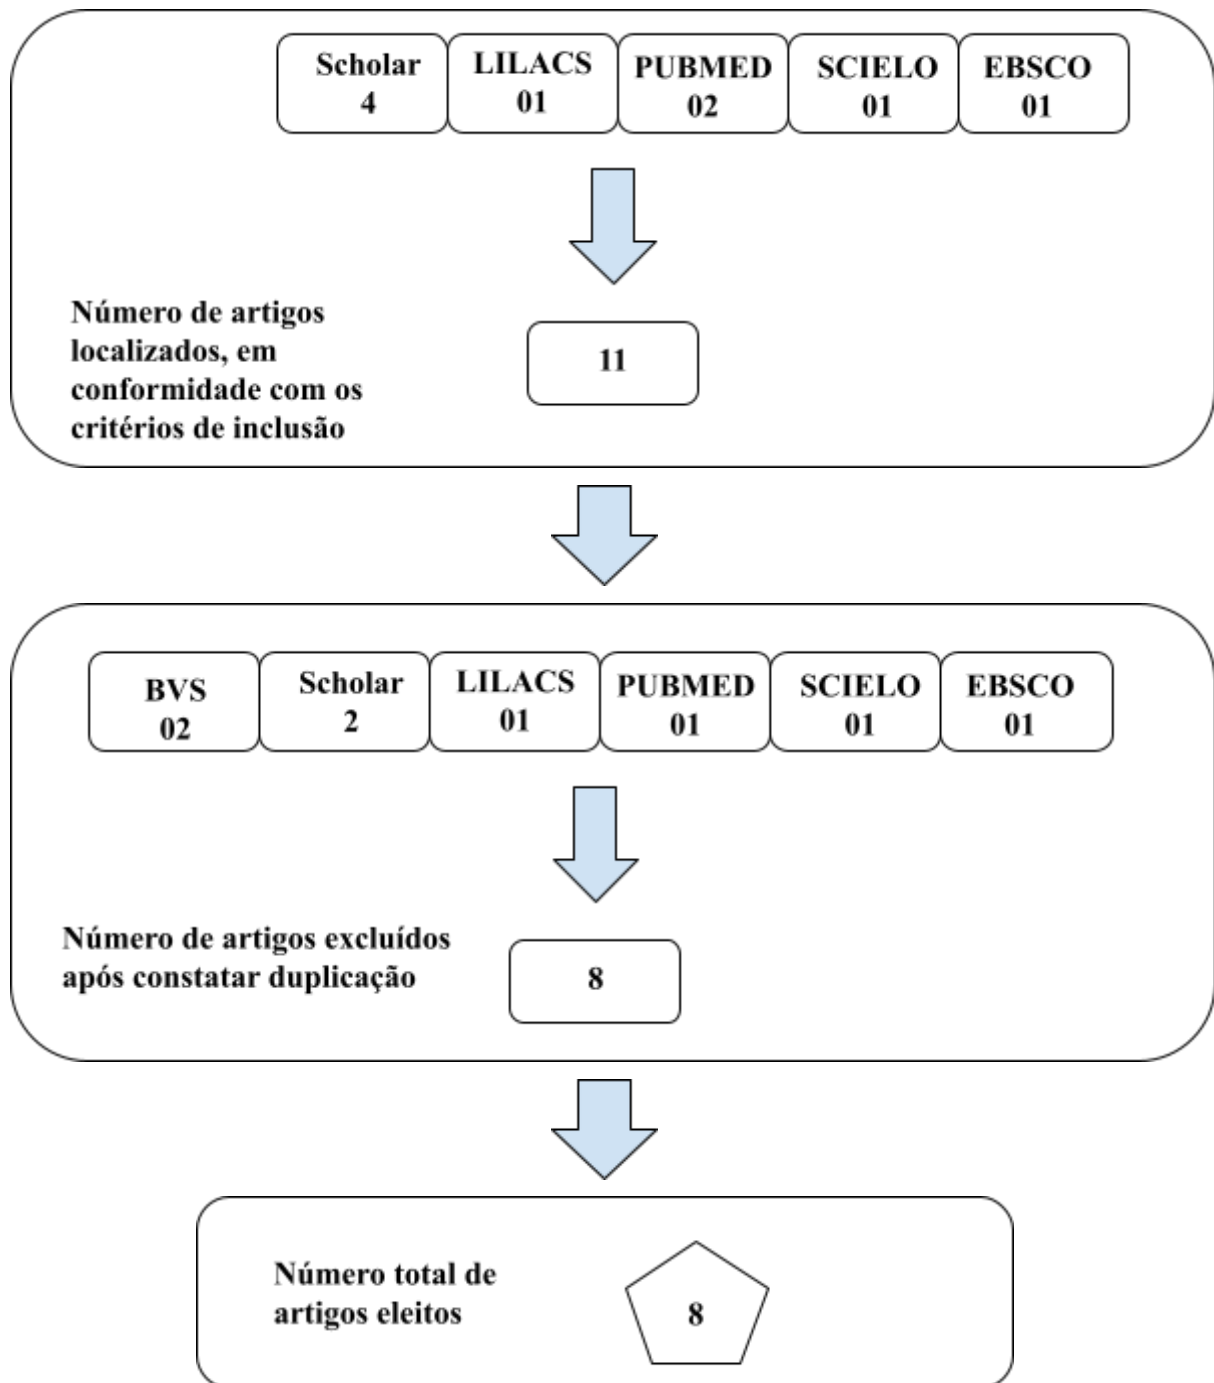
Scholar 4

LILACS 01

PUBMED 02

SCIELO 01

EBSCO 01

Número de artigos localizados, em conformidade com os critérios de inclusão

11

BVS 02

Scholar 2

LILACS 01

PUBMED 01

SCIELO 01

EBSCO 01

Número de artigos excluídos após constatar duplicação

8

Número total de artigos eleitos

8